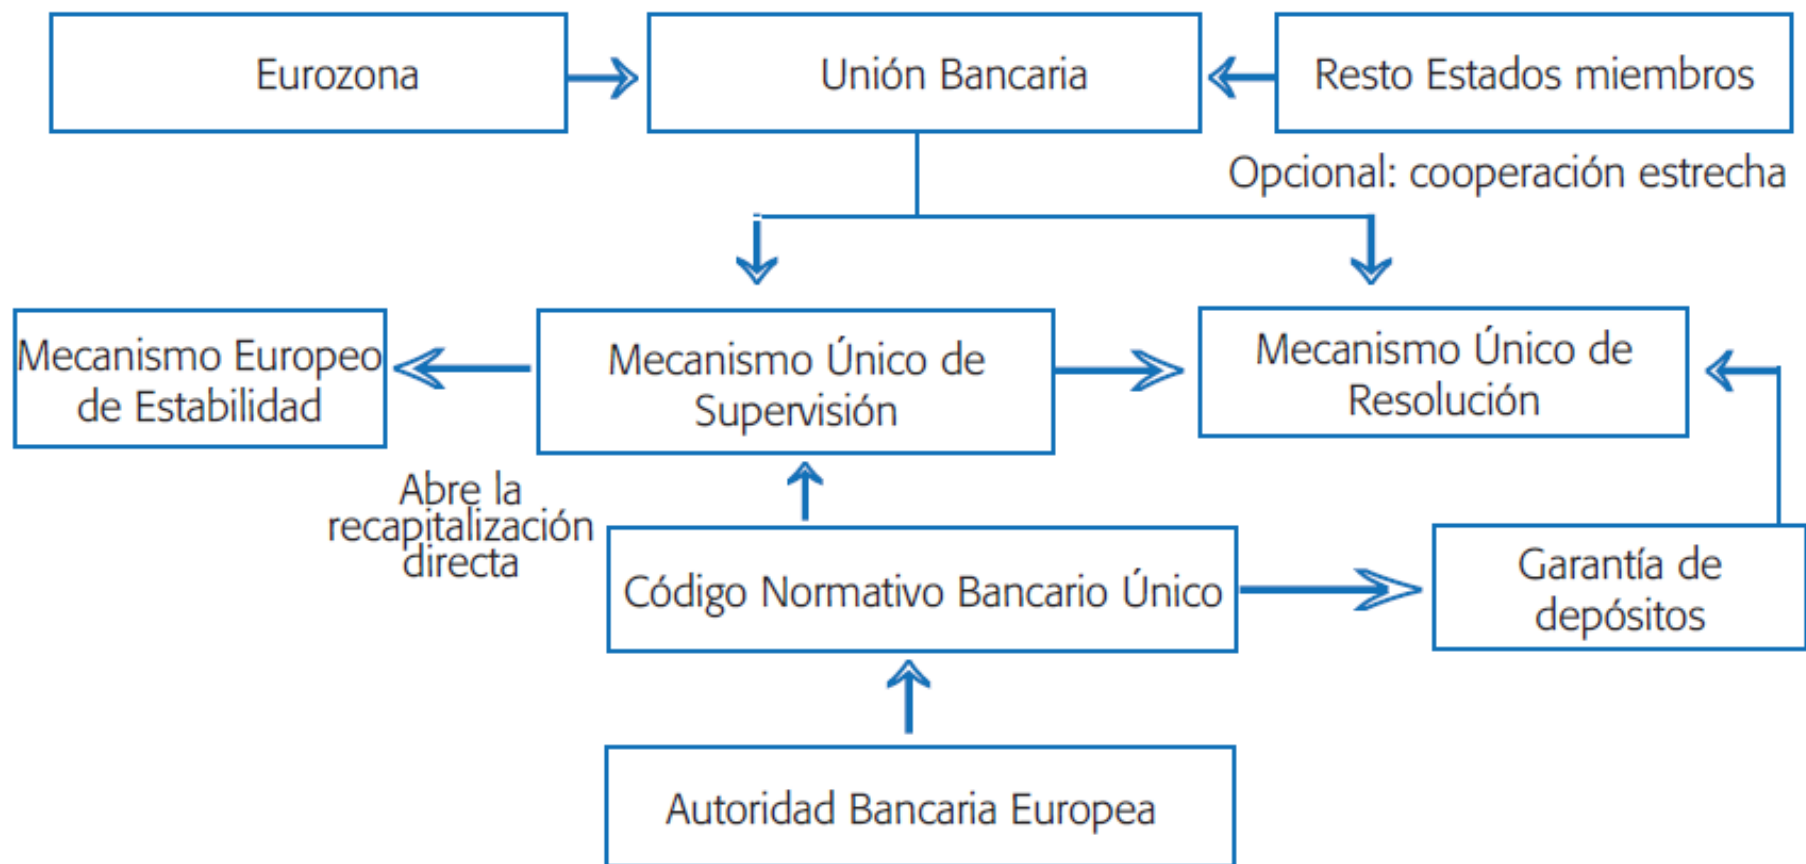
Eurozona

Unión Bancaria

Resto Estados miembros

Opcional: cooperación estrecha

Mecanismo Europeo de Estabilidad

Mecanismo Único de Supervisión

Mecanismo Único de Resolución

Abre la recapitalización directa

Código Normativo Bancario Único

Garantía de depósitos

Autoridad Bancaria Europea